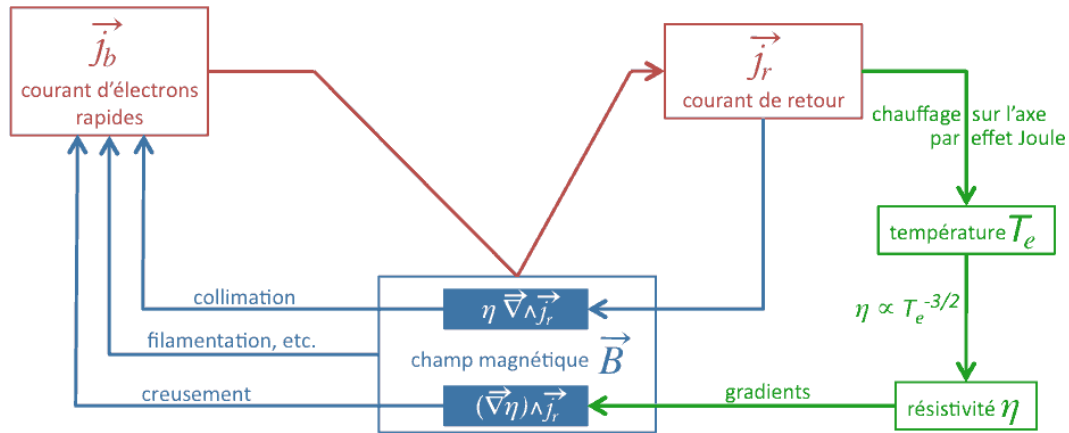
$\overrightarrow{j_b}$
courant d'électrons rapides

$\overrightarrow{j_r}$
courant de retour

chauffage sur l'axe par effet Joule

température $T_e$

$\eta \propto T_e^{-3/2}$

résistivité $\eta$

gradients

collimation

filamentation, etc.

creusement

$\eta \overrightarrow{\nabla} \wedge \overrightarrow{j_r}$

champ magnétique $\overrightarrow{B}$

$(\overrightarrow{\nabla}\eta) \wedge \overrightarrow{j_r}$